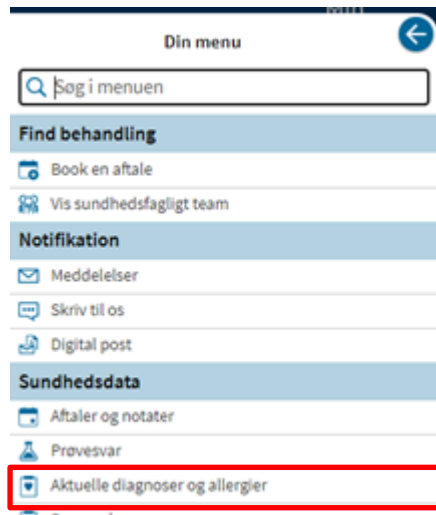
Din menu

Søg i menuen

Find behandling

Book en aftale

Vis sundhedsfagligt team

Notifikation

Meddelelser

Skriv til os

Digital post

Sundhedsdata

Aftaler og notater

Prøvesvar

Aktuelle diagnoser og allergier